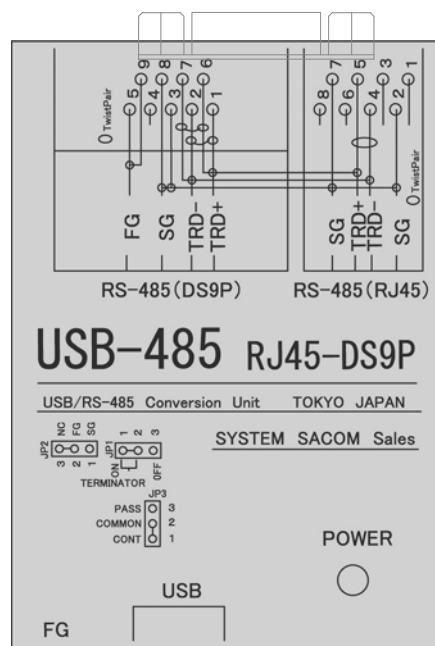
9 5 8 4 7 3 6 2 1

TwistPair

FG
SG
TRD-
TRD+

8 7 6 5 4 3 2 1

TwistPair

SG
TRD+
TRD-
SG

RS-485(DS9P)   RS-485(RJ45)

USB-485 RJ45-DS9P

USB/RS-485 Conversion Unit   TOKYO JAPAN

JP2
NC FG SG
3 2 1

JP1
1 2 3
ON OFF
TERMINATOR

SYSTEM SACOM Sales

JP3
PASS 3
COMMON 2
CONT 1

POWER

USB

FG